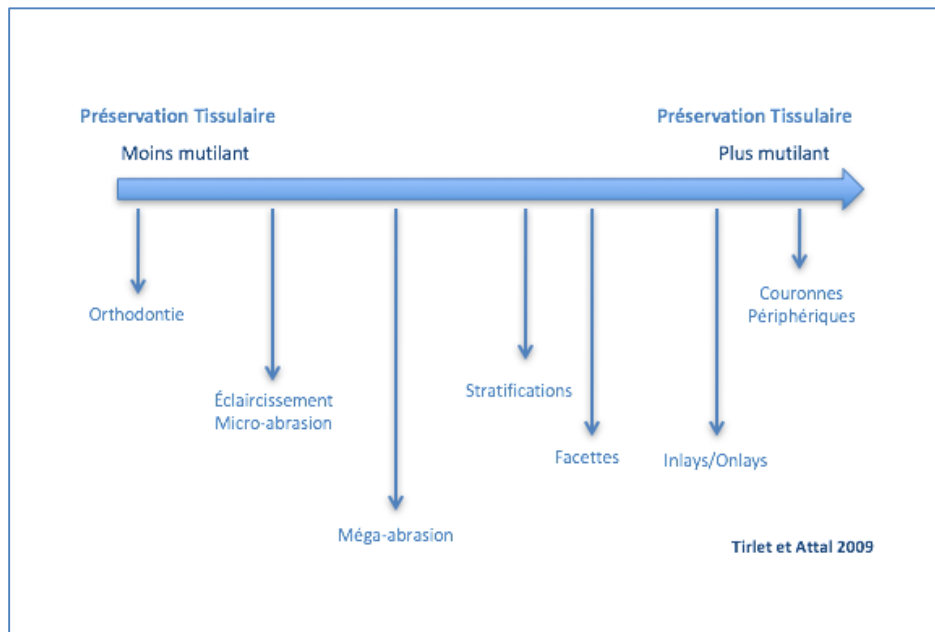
Préservation Tissulaire
Moins mutilant

Préservation Tissulaire
Plus mutilant

Orthodontie

Éclaircissement
Micro-abrasion

Méga-abrasion

Stratifications

Facettes

Inlays/Onlays

Couronnes
Périphériques

Tirlet et Attal 2009